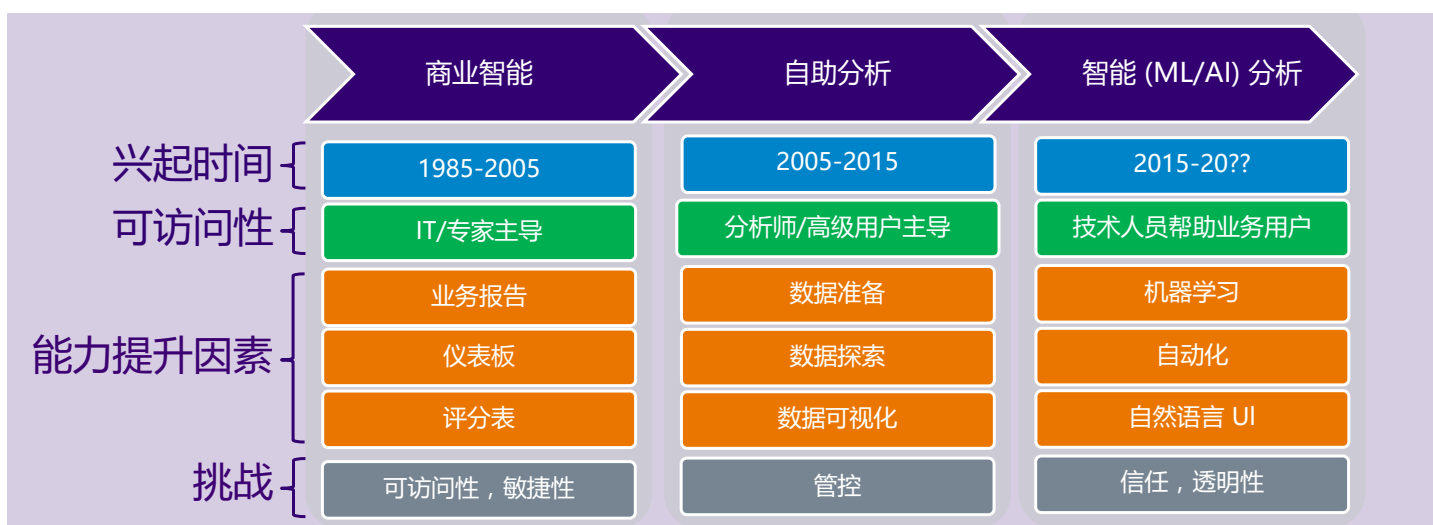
商业智能

自助分析

智能 (ML/AI) 分析

| | 商业智能 | 自助分析 | 智能 (ML/AI) 分析 |
|---|---|---|---|
| 兴起时间 | 1985-2005 | 2005-2015 | 2015-20?? |
| 可访问性 | IT/专家主导 | 分析师/高级用户主导 | 技术人员帮助业务用户 |
| 能力提升因素 | 业务报告 | 数据准备 | 机器学习 |
| | 仪表板 | 数据探索 | 自动化 |
| | 评分表 | 数据可视化 | 自然语言 UI |
| 挑战 | 可访问性，敏捷性 | 管控 | 信任，透明性 |